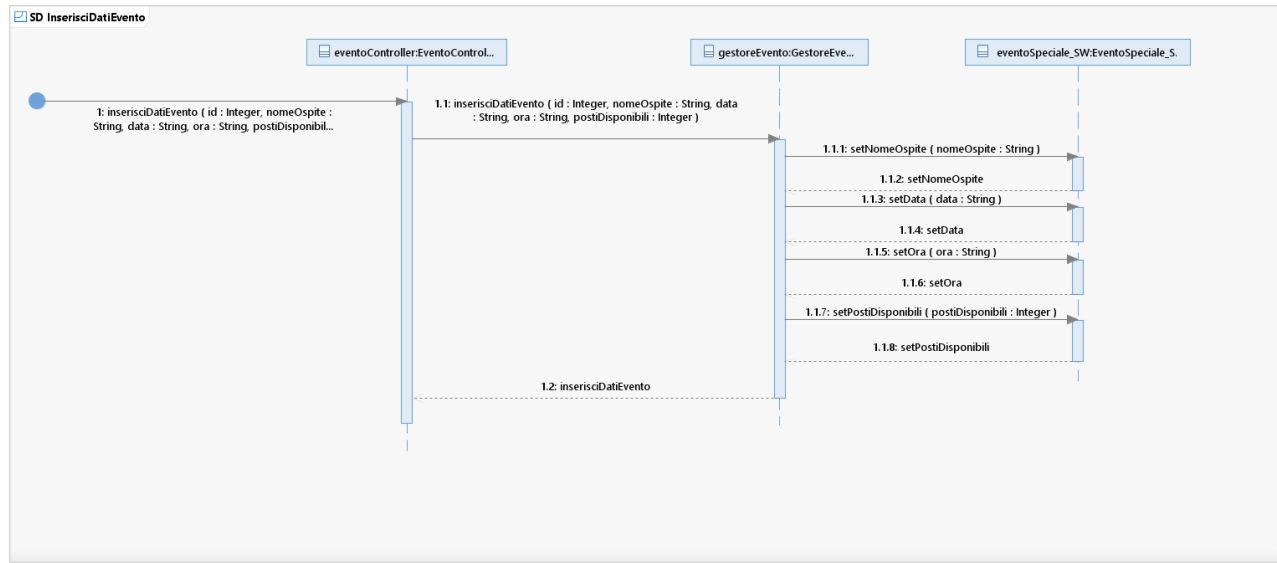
SD InserisciDatiEvento

eventoController:EventoControl...

gestoreEvento:GestoreEve...

eventoSpeciale_SW:EventoSpeciale_S.

1: inserisciDatiEvento ( id : Integer, nomeOspite : String, data : String, ora : String, postiDisponibil...

1.1: inserisciDatiEvento ( id : Integer, nomeOspite : String, data : String, ora : String, postiDisponibili : Integer )

1.1.1: setNomeOspite ( nomeOspite : String )

1.1.2: setNomeOspite

1.1.3: setData ( data : String )

1.1.4: setData

1.1.5: setOra ( ora : String )

1.1.6: setOra

1.1.7: setPostiDisponibili ( postiDisponibili : Integer )

1.1.8: setPostiDisponibili

1.2: inserisciDatiEvento